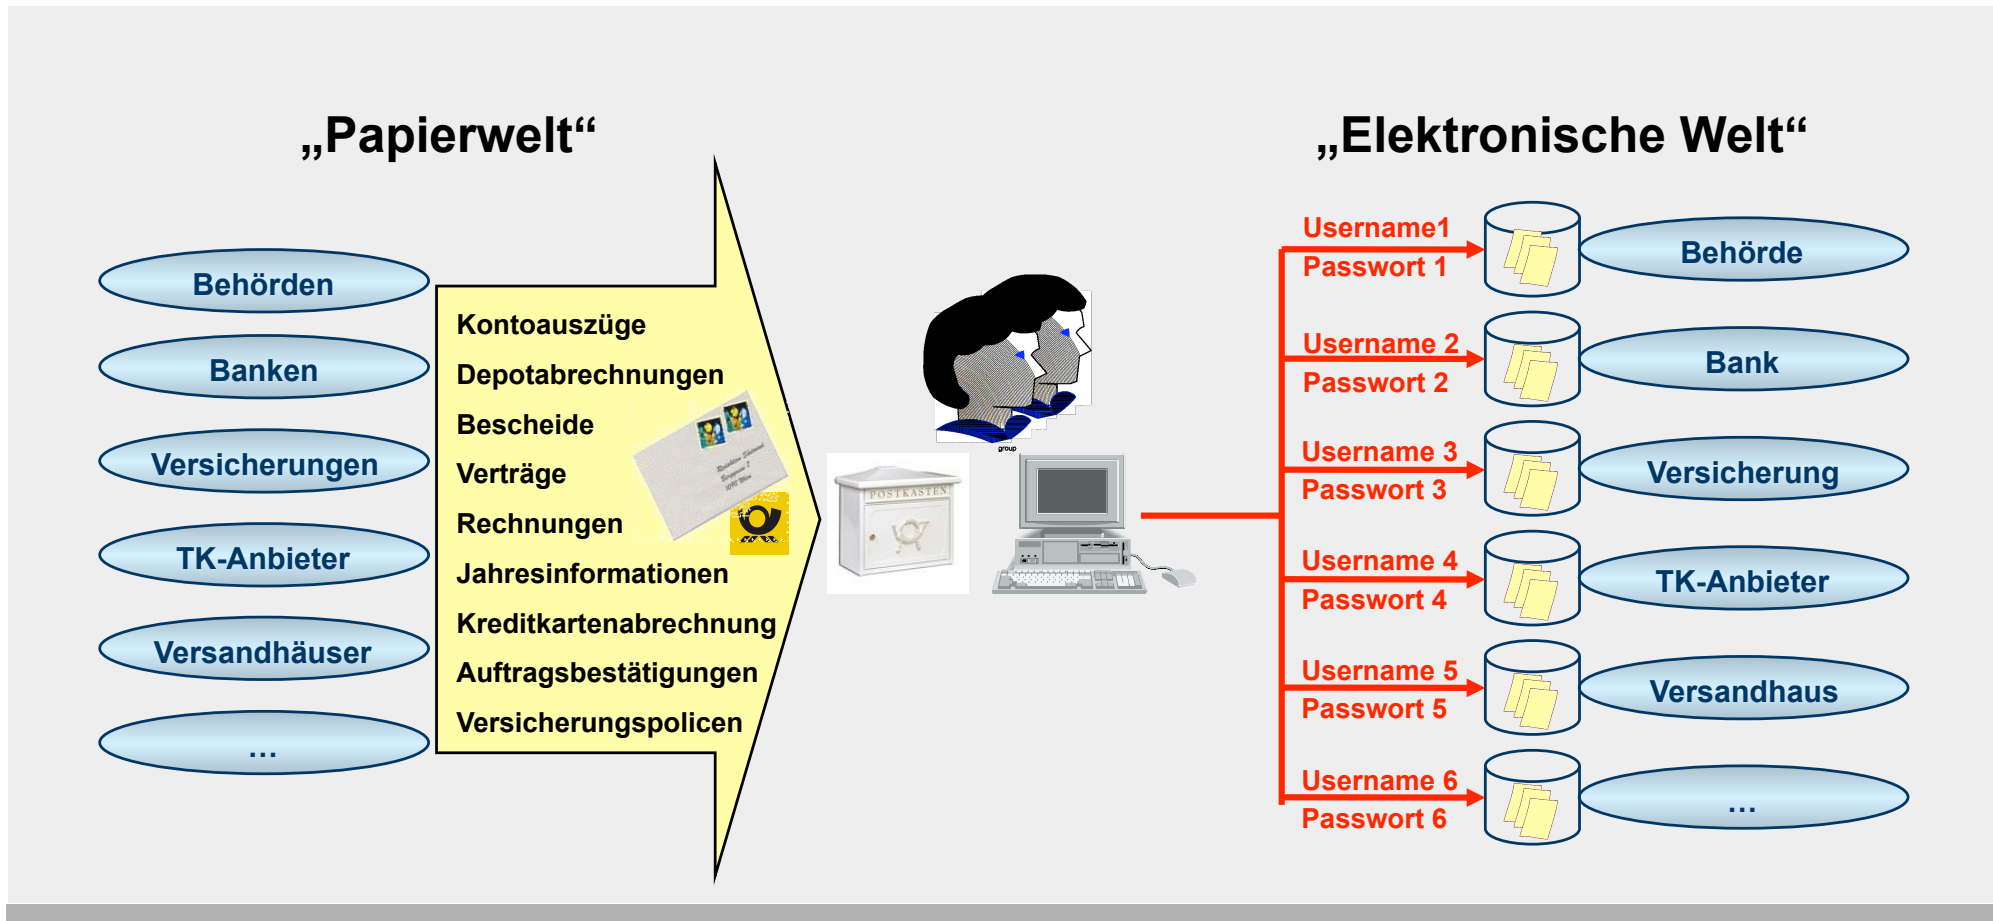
„Papierwelt“

„Elektronische Welt“

Behörden

Banken

Versicherungen

TK-Anbieter

Versandhäuser

...

Kontoauszüge
Depotabrechnungen
Bescheide
Verträge
Rechnungen
Jahresinformationen
Kreditkartenabrechnung
Auftragsbestätigungen
Versicherungspolicen

POSTKASTEN

group

Username1
Passwort 1

Behörde

Username 2
Passwort 2

Bank

Username 3
Passwort 3

Versicherung

Username 4
Passwort 4

TK-Anbieter

Username 5
Passwort 5

Versandhaus

Username 6
Passwort 6

...